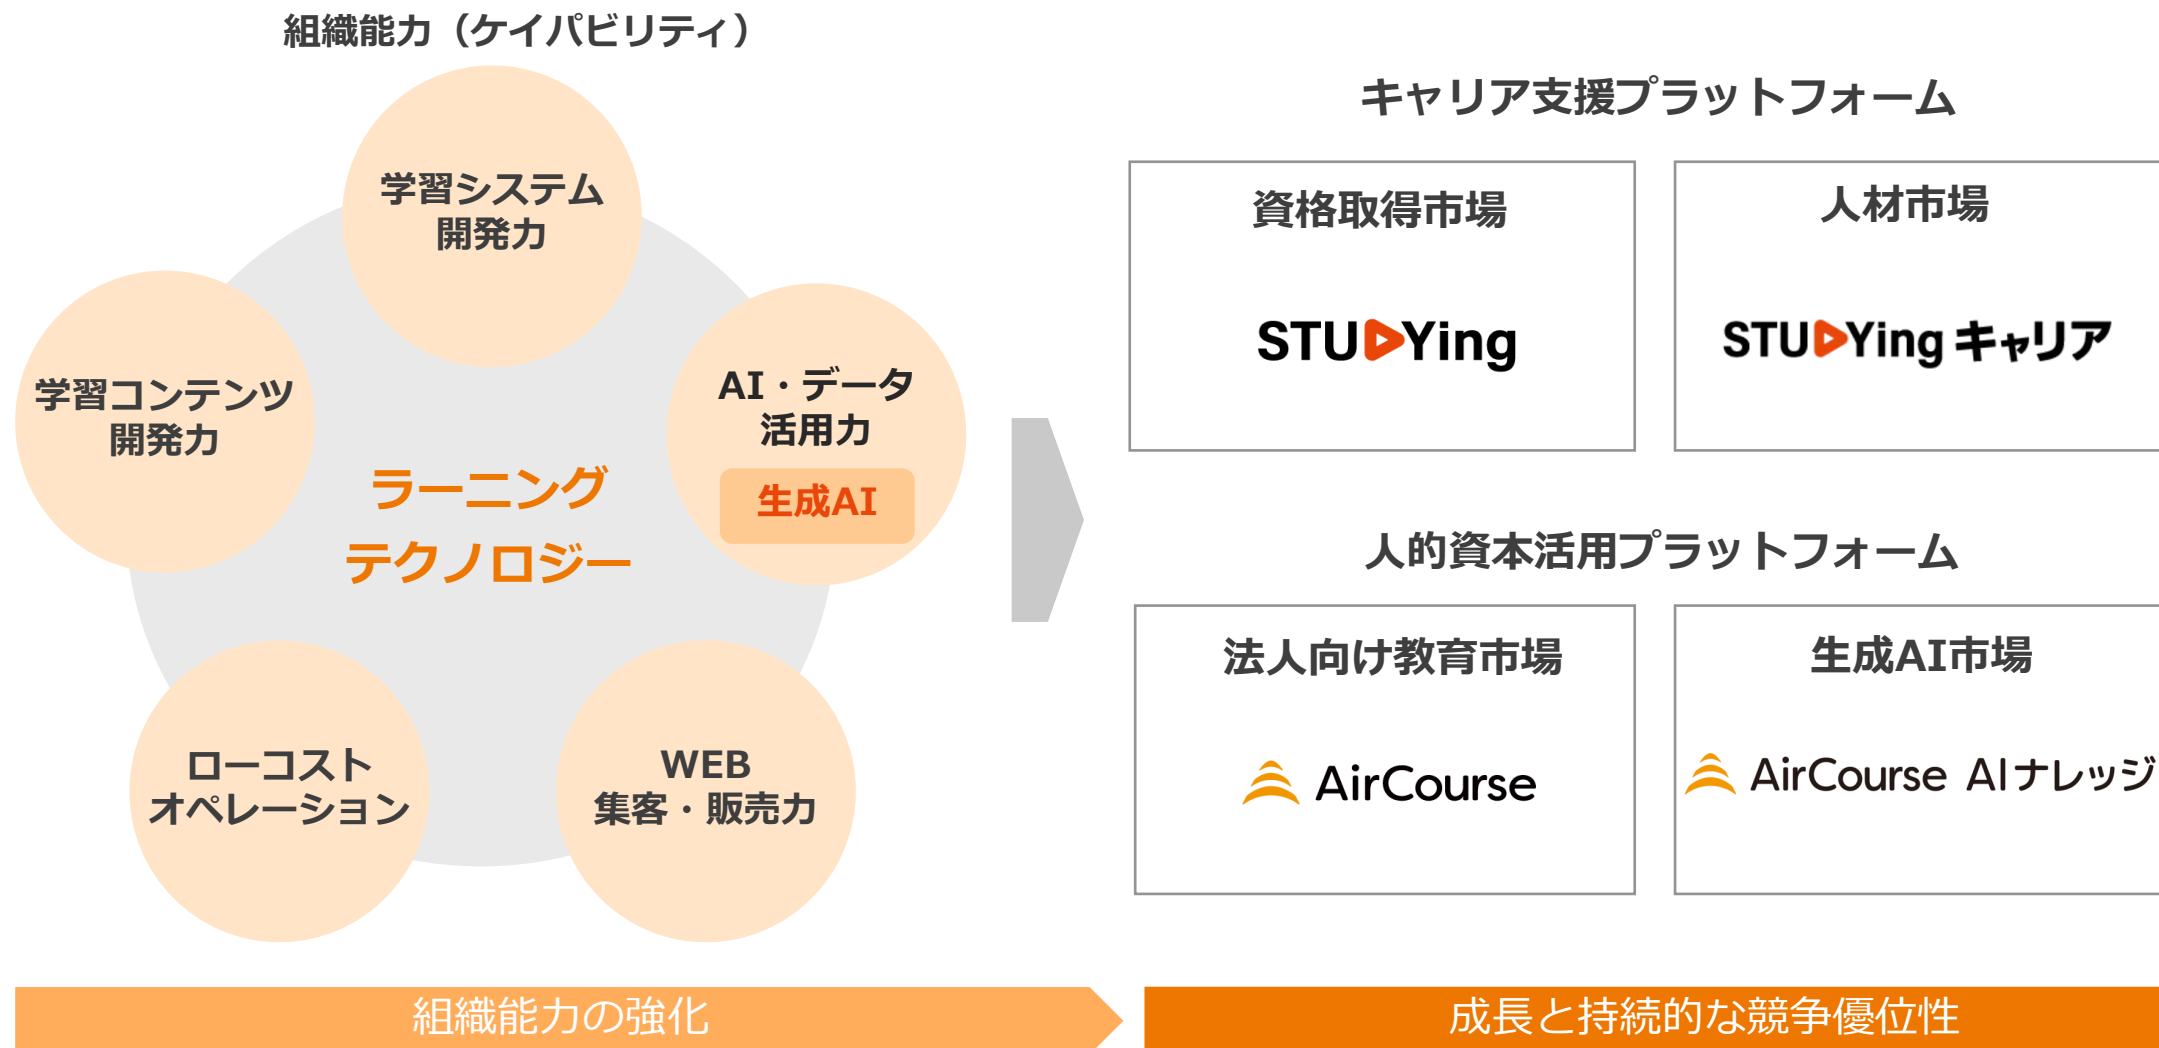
組織能力（ケイパビリティ）

学習システム開発力

学習コンテンツ開発力

AI・データ活用力

生成AI

ラーニングテクノロジー

ローコストオペレーション

WEB集客・販売力

キャリア支援プラットフォーム

資格取得市場

STUDYing

人材市場

STUDYing キャリア

人的資本活用プラットフォーム

法人向け教育市場

AirCourse

生成AI市場

AirCourse AIナレッジ

組織能力の強化

成長と持続的な競争優位性